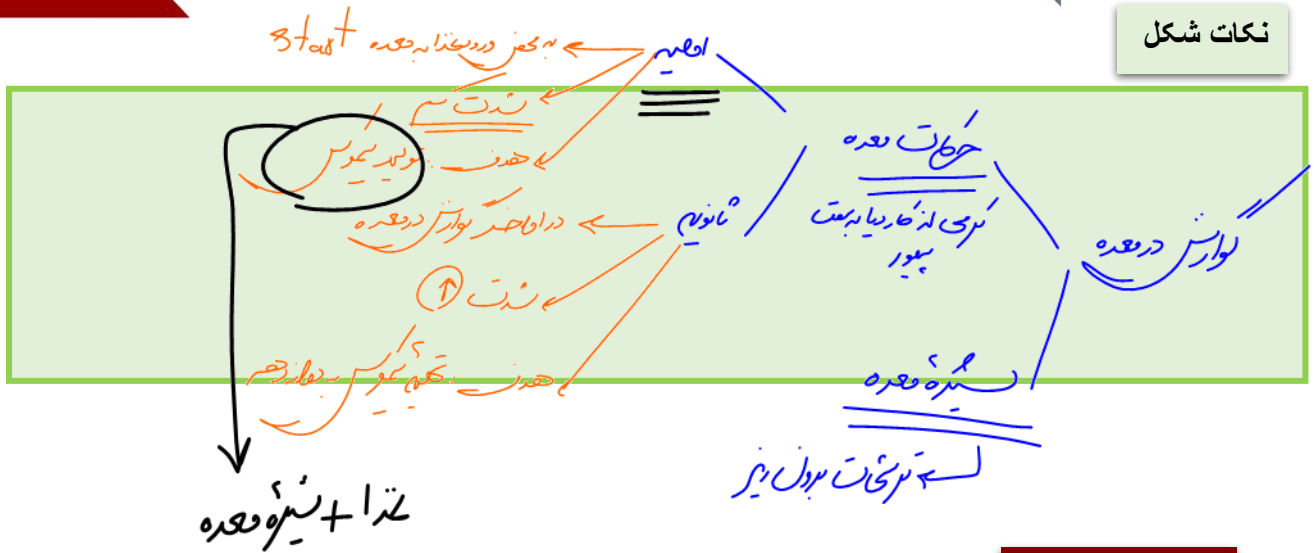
نکات شکل

اولیه

به محض ورود غذا به معده start

شدت کم

هدف: تولید کیموس

ثانویه

در اواخر گوارش در معده

شدت ↑

هدف: تخلیه کیموس به دوازدهه

حرکات معده

کرمی از کاردیا به سمت پیلور

گوارش در معده

شیره معده

ترشحات برون ریز

غذا + شیره معده